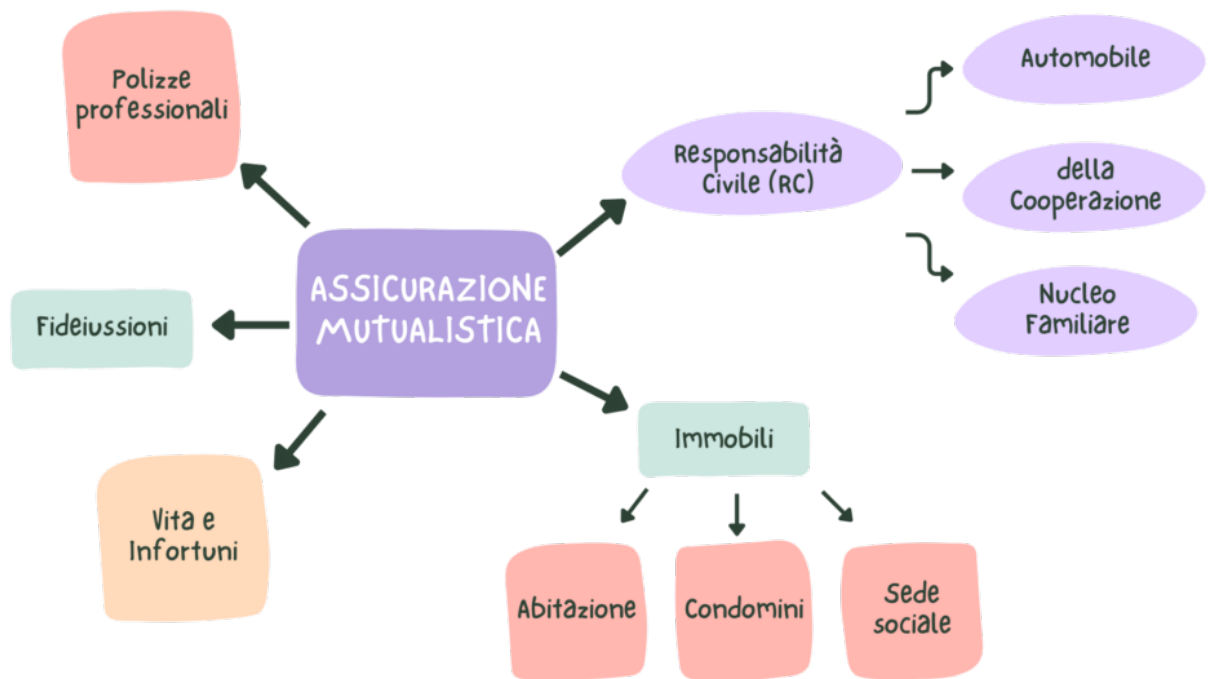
ASSICURAZIONE MUTUALISTICA

Polizze professionali

Fideiussioni

Vita e Infortuni

Responsabilità Civile (RC)

Automobile

della Cooperazione

Nucleo Familiare

Immobili

Abitazione

Condomini

Sede sociale